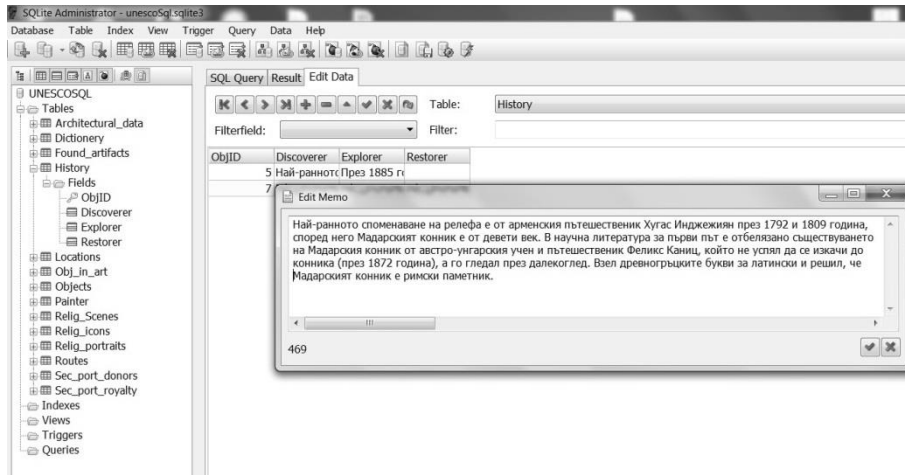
SQLite Administrator - unescoSql.sqlite3

Database Table Index View Trigger Query Data Help

UNESCOSQL
Tables
Architectural_data
Dictionery
Found_artifacts
History
Fields
ObjID
Discoverer
Explorer
Restorer
Locations
Obj_in_art
Objects
Painter
Relig_Scenes
Relig_icons
Relig_portraits
Routes
Sec_port_donors
Sec_port_royalty
Indexes
Views
Triggers
Queries

SQL Query Result Edit Data

Table: History

Filterfield: Filter:

| ObjID | Discoverer | Explorer | Restorer |
|---|---|---|---|
| 5 | Най-раннотс | През 1885 г | |
| 7 | | | |

Edit Memo

Най-ранното споменаване на релефа е от арменския пътешественик Хугас Инджеджиян през 1792 и 1809 година, според него Мадарският конник е от девети век. В научна литература за първи път е отбелязано съществуването на Мадарския конник от австро-унгарския учен и пътешественик Феликс Каниц, който не успял да се изкачи до конника (през 1872 година), а го гледал през далекоглед. Взел древногръцките букви за латински и решил, че Мадарският конник е римски паметник.

469